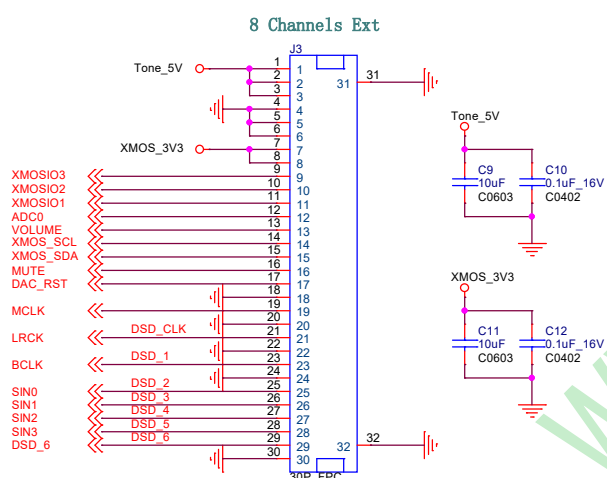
8 Channels Ext

J3

Tone_5V

XMOS_3V3

XMOSIO3
XMOSIO2
XMOSIO1
ADC0
VOLUME
XMOS_SCL
XMOS_SDA
MUTE
DAC_RST

MCLK

LRCK

BCLK

SIN0
SIN1
SIN2
SIN3
DSD_6

DSD_CLK
DSD_1
DSD_2
DSD_3
DSD_4
DSD_5
DSD_6

1 2 3 4 5 6 7 8 9 10 11 12 13 14 15 16 17 18 19 20 21 22 23 24 25 26 27 28 29 30

1 2 3 4 5 6 7 8 9 10 11 12 13 14 15 16 17 18 19 20 21 22 23 24 25 26 27 28 29 30

31
31
32
32

Tone_5V
C9
10uF
C0603
C10
0.1uF_16V
C0402

XMOS_3V3
C11
10uF
C0603
C12
0.1uF_16V
C0402

30P_FPC